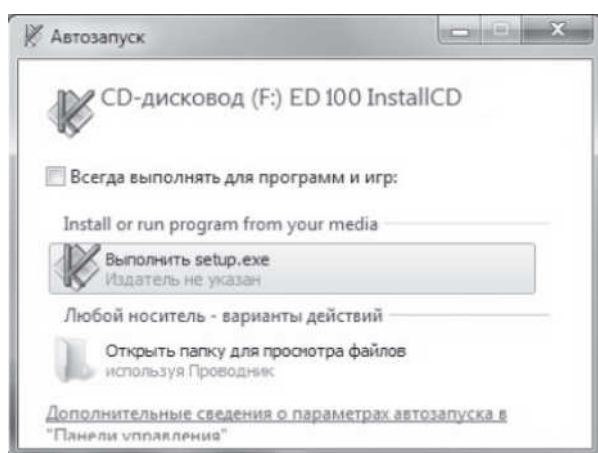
Автозапуск

CD-дисковод (F:) ED 100 InstallCD

Всегда выполнять для программ и игр:

Install or run program from your media

Выполнить setup.exe
Издатель не указан

Любой носитель - варианты действий

Открыть папку для просмотра файлов
используя Проводник

Дополнительные сведения о параметрах автозапуска в "Панели управления"